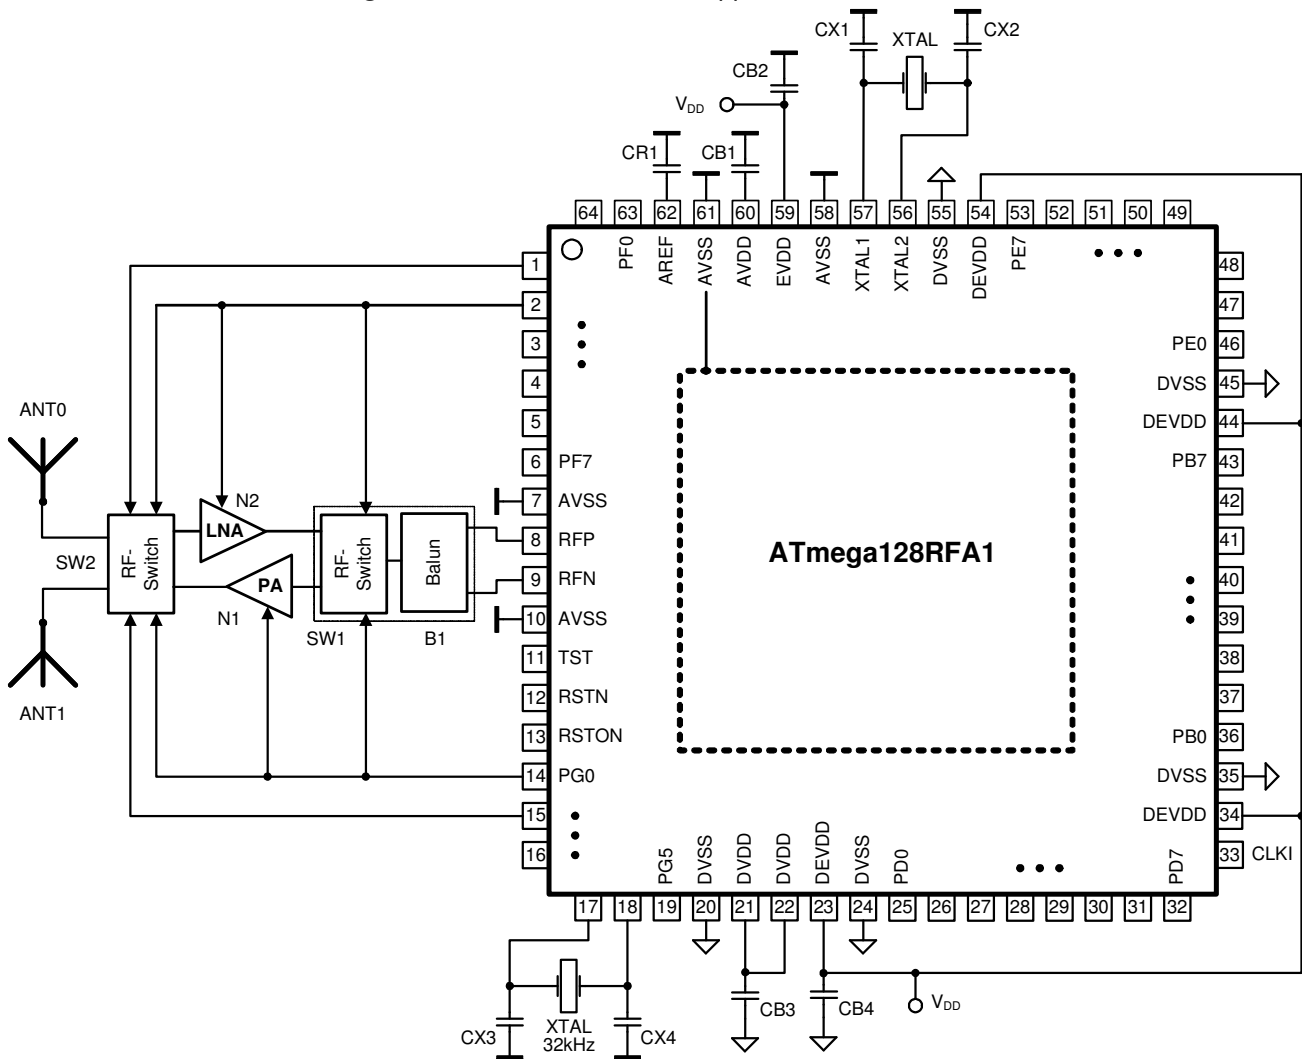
CX1 XTAL CX2

CB2

$V_{DD}$

CR1 CB1

64 63 62 61 60 59 58 57 56 55 54 53 52 51 50 49

PF0 AREF AVSS AVDD EVDD AVSS XTAL1 XTAL2 DVSS DEVDD PE7

1
2
3
4
5
6 PF7
7 AVSS
8 RFP
9 RFN
10 AVSS
11 TST
12 RSTN
13 RSTON
14 PG0
15
16

48
47
PE0 46
DVSS 45
DEVDD 44
PB7 43
42
41
40
39
38
37
PB0 36
DVSS 35
DEVDD 34
33 CLKI

ANT0

ANT1

SW2

RF-Switch

LNA N2

PA N1

RF-Switch SW1

Balun B1

ATmega128RFA1

PG5 DVSS DVDD DVDD DEVDD DVSS PD0 PD7

17 18 19 20 21 22 23 24 25 26 27 28 29 30 31 32

CX3 XTAL 32kHz CX4

CB3 CB4 $V_{DD}$